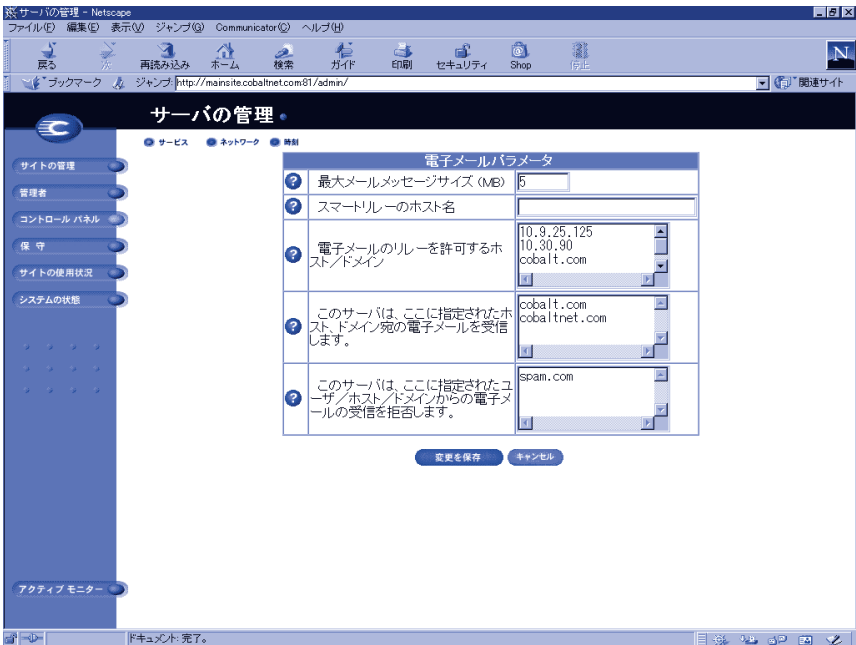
サーバの管理 - Netscape

ファイル(F) 編集(E) 表示(V) ジャンプ(G) Communicator(C) ヘルプ(H)

戻る 次 再読み込み ホーム 検索 ガイド 印刷 セキュリティ Shop 停止

ブックマーク ジャンプ: http://mainsite.cobaltnet.com:81/admin/ 関連サイト

サーバの管理

サービス ネットワーク 時刻

サイトの管理
管理者
コントロール パネル
保 守
サイトの使用状況
システムの状態

| 電子メールパラメータ | |
|---|---|
| 最大メールメッセージサイズ (MB) | 5 |
| スマートリレーのホスト名 | |
| 電子メールのリレーを許可するホスト/ドメイン | 10.9.25.125 10.30.90 cobalt.com |
| このサーバは、ここに指定されたホスト、ドメイン宛の電子メールを受信します。 | cobalt.com cobaltnet.com |
| このサーバは、ここに指定されたユーザ/ホスト/ドメインからの電子メールの受信を拒否します。 | spam.com |

変更を保存 キャンセル

アクティブ モニター

ドキュメント: 完了。